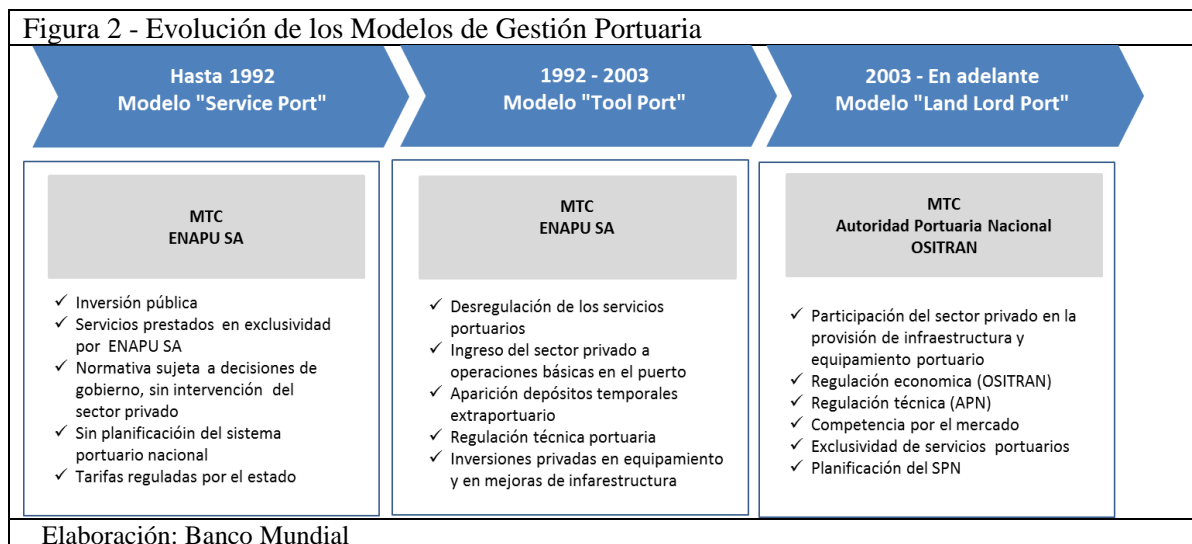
Figura 2 - Evolución de los Modelos de Gestión Portuaria

Hasta 1992
Modelo "Service Port"

1992 - 2003
Modelo "Tool Port"

2003 - En adelante
Modelo "Land Lord Port"

MTC
ENAPU SA

✓ Inversión pública
✓ Servicios prestados en exclusividad por ENAPU SA
✓ Normativa sujeta a decisiones de gobierno, sin intervención del sector privado
✓ Sin planificacióin del sistema portuario nacional
✓ Tarifas reguladas por el estado

MTC
ENAPU SA

✓ Desregulación de los servicios portuarios
✓ Ingreso del sector privado a operaciones básicas en el puerto
✓ Aparición depósitos temporales extraportuario
✓ Regulación técnica portuaria
✓ Inversiones privadas en equipamiento y en mejoras de infarestructura

MTC
Autoridad Portuaria Nacional
OSITRAN

✓ Participación del sector privado en la provisión de infraestructura y equipamiento portuario
✓ Regulación economica (OSITRAN)
✓ Regulación técnica (APN)
✓ Competencia por el mercado
✓ Exclusividad de servicios portuarios
✓ Planificación del SPN

Elaboración: Banco Mundial